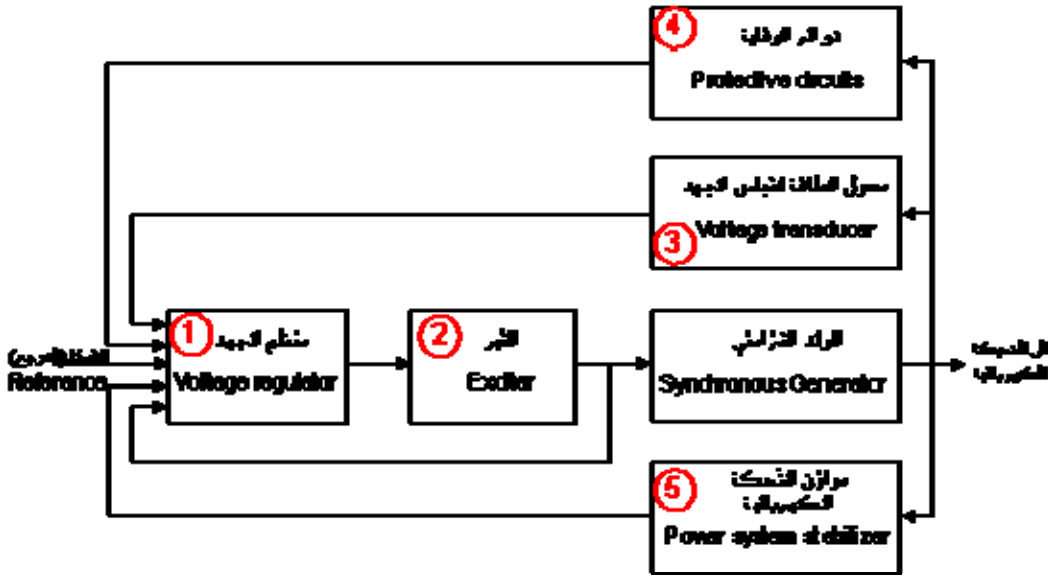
4
دوائر الوقاية
Protective circuits

محول الطاقة لقياس الجهد
Voltage transducer
3

1
منظم الجهد
Voltage regulator

2
المثير
Exciter

المولد التزامني
Synchronous Generator

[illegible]
Reference

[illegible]

5
موازن الشبكة الكهربائية
Power system stabilizer